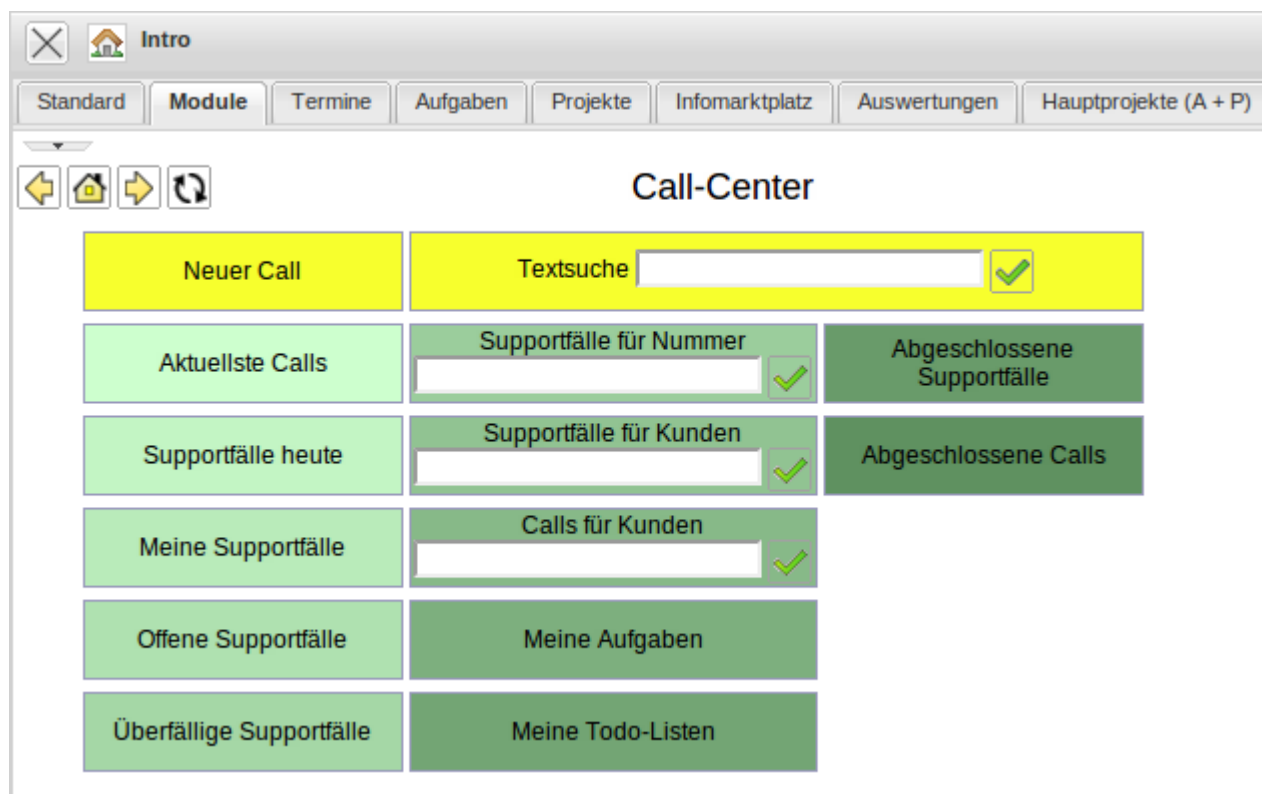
Intro

Standard | Module | Termine | Aufgaben | Projekte | Infomarktplatz | Auswertungen | Hauptprojekte (A + P)

Call-Center

Neuer Call

Textsuche

Aktuellste Calls

Supportfälle für Nummer

Abgeschlossene Supportfälle

Supportfälle heute

Supportfälle für Kunden

Abgeschlossene Calls

Meine Supportfälle

Calls für Kunden

Offene Supportfälle

Meine Aufgaben

Überfällige Supportfälle

Meine Todo-Listen